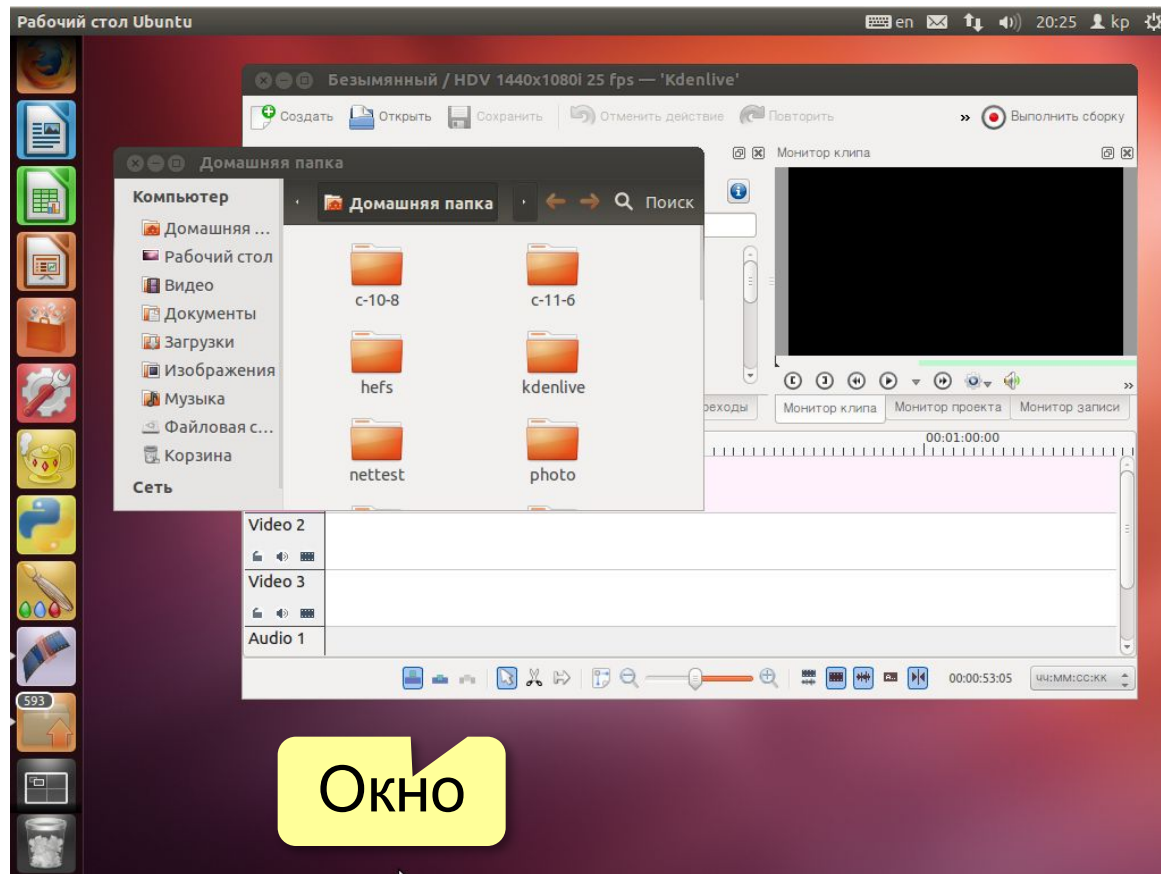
Рабочий стол Ubuntu

en 20:25 kp

Безымянный / HDV 1440x1080i 25 fps — 'Kdenlive'

Создать Открыть Сохранить Отменить действие Повторить » Выполнить сборку

Монитор клипа

Домашняя папка

Компьютер
Домашняя ...
Рабочий стол
Видео
Документы
Загрузки
Изображения
Музыка
Файловая с...
Корзина
Сеть

Домашняя папка Поиск

c-10-8
c-11-6
hefs
kdenlive
nettest
photo

реходы Монитор клипа Монитор проекта Монитор записи

00:01:00:00

Video 2
Video 3
Audio 1

00:00:53:05 чч:мм:сс:кк

593

Окно